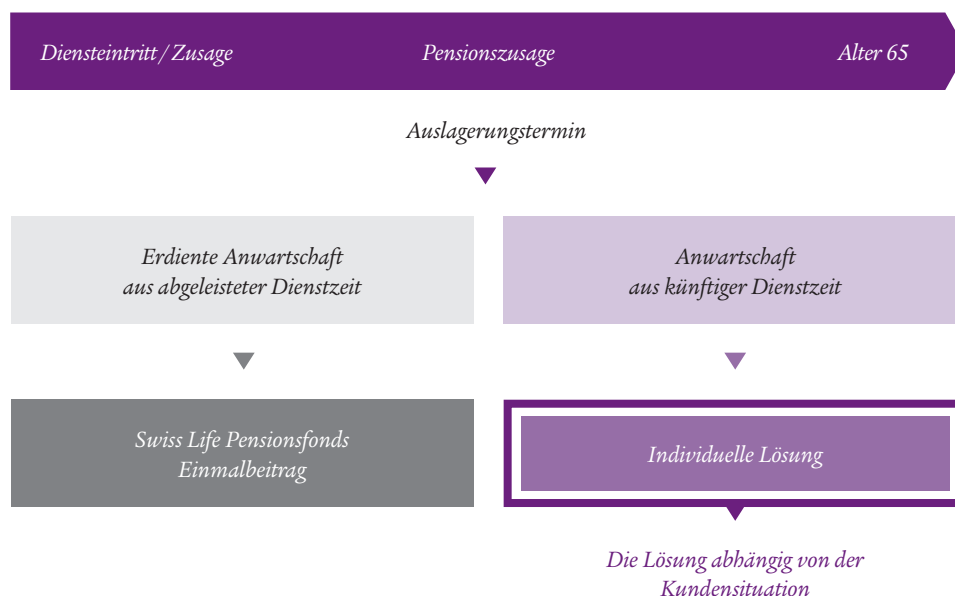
Diensteintritt / Zusage

Pensionszusage

Alter 65

Auslagerungstermin

Erdiente Anwartschaft aus abgeleisteter Dienstzeit

Anwartschaft aus künftiger Dienstzeit

Swiss Life Pensionsfonds Einmalbeitrag

Individuelle Lösung

Die Lösung abhängig von der Kundensituation